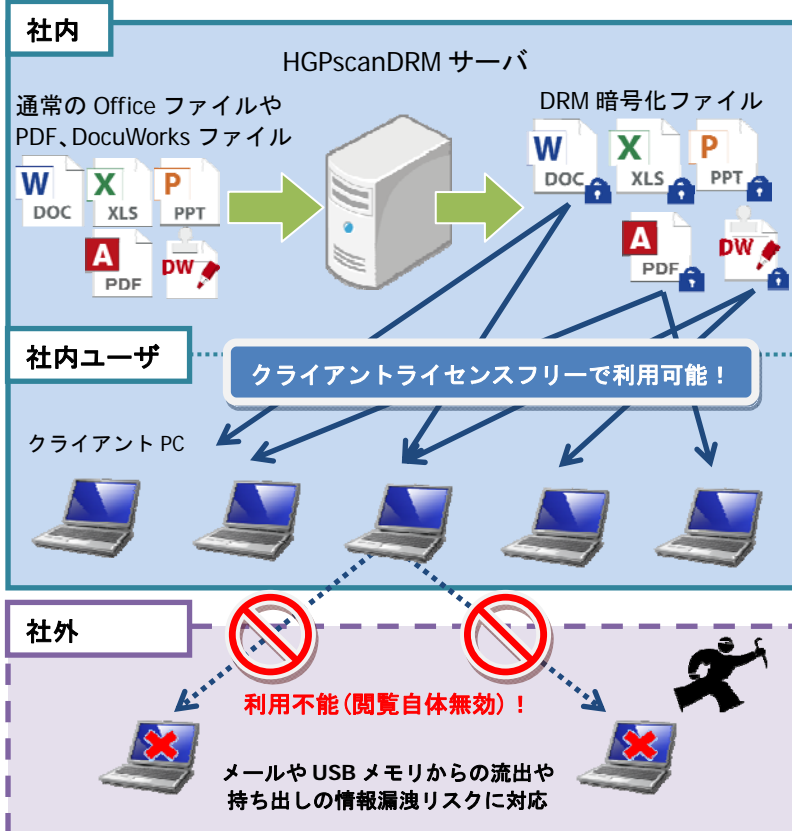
社内

HGPscanDRM サーバ

通常の Office ファイルや PDF、DocuWorks ファイル

W DOC
X XLS
P PPT
A PDF
DW

DRM 暗号化ファイル

W DOC
X XLS
P PPT
A PDF
DW

社内ユーザ

クライアントライセンスフリーで利用可能！

クライアント PC

社外

利用不能（閲覧自体無効）！

メールや USB メモリからの流出や
持ち出しの情報漏洩リスクに対応